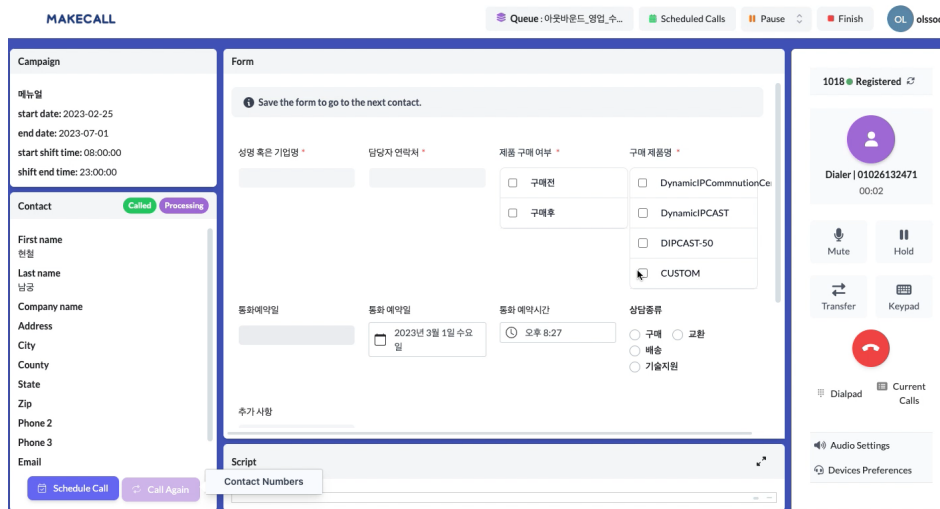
MAKECALL

Queue : 아웃바운드_영업_수...
Scheduled Calls
Pause
Finish
OL olsso

Campaign

메뉴얼
start date: 2023-02-25
end date: 2023-07-01
start shift time: 08:00:00
shift end time: 23:00:00

Contact
Called
Processing

First name
현철
Last name
남궁
Company name
Address
City
County
State
Zip
Phone 2
Phone 3
Email

Schedule Call
Call Again
Contact Numbers

Form

Save the form to go to the next contact.

성명 혹은 기업명 *
담당자 연락처 *
제품 구매 여부 *
구매전
구매후
구매 제품명 *
DynamicIPCommnutionCe
DynamicIPCAST
DIPCAST-50
CUSTOM

통화예약일
통화 예약일
2023년 3월 1일 수요일
통화 예약시간
오후 8:27
상담종류
구매
교환
배송
기술지원

추가 사항

Script

1018 Registered

Dialer | 01026132471
00:02

Mute
Hold
Transfer
Keypad

Dialpad
Current Calls

Audio Settings
Devices Preferences